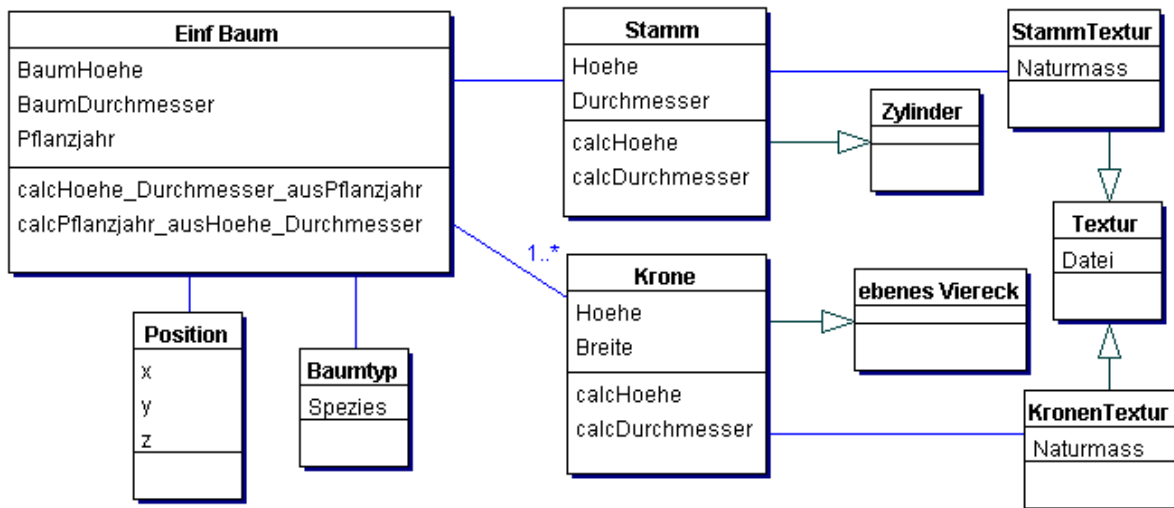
Einf Baum
BaumHoehe
BaumDurchmesser
Pflanzjahr
calcHoehe_Durchmesser_ausPflanzjahr
calcPflanzjahr_ausHoehe_Durchmesser

Stamm
Hoehe
Durchmesser
calcHoehe
calcDurchmesser

StammTextur
Naturmass

Zylinder

Textur
Datei

1..*

Krone
Hoehe
Breite
calcHoehe
calcDurchmesser

ebenes Viereck

KronenTextur
Naturmass

Position
x
y
z

Baumtyp
Spezies